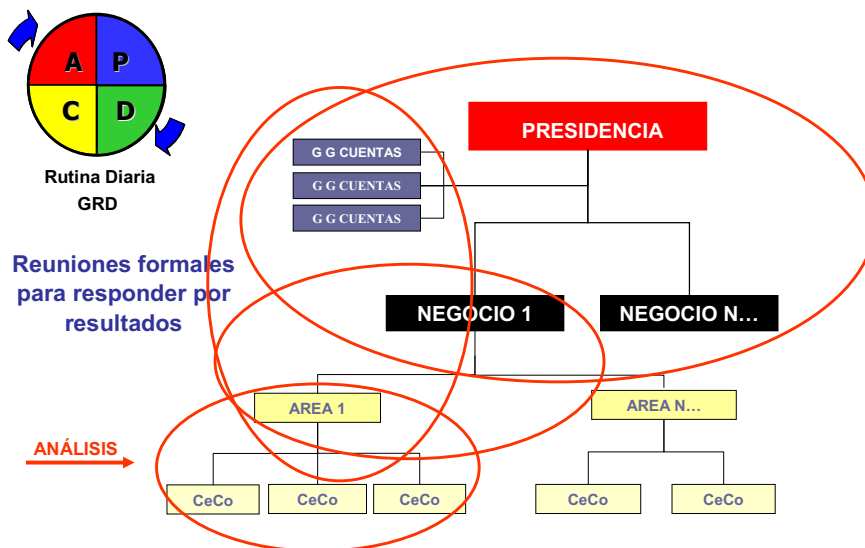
A P C D

Rutina Diaria GRD

Reuniones formales para responder por resultados

PRESIDENCIA

G G CUENTAS

G G CUENTAS

G G CUENTAS

NEGOCIO 1

NEGOCIO N…

AREA 1

AREA N…

ANÁLISIS

CeCo

CeCo

CeCo

CeCo

CeCo